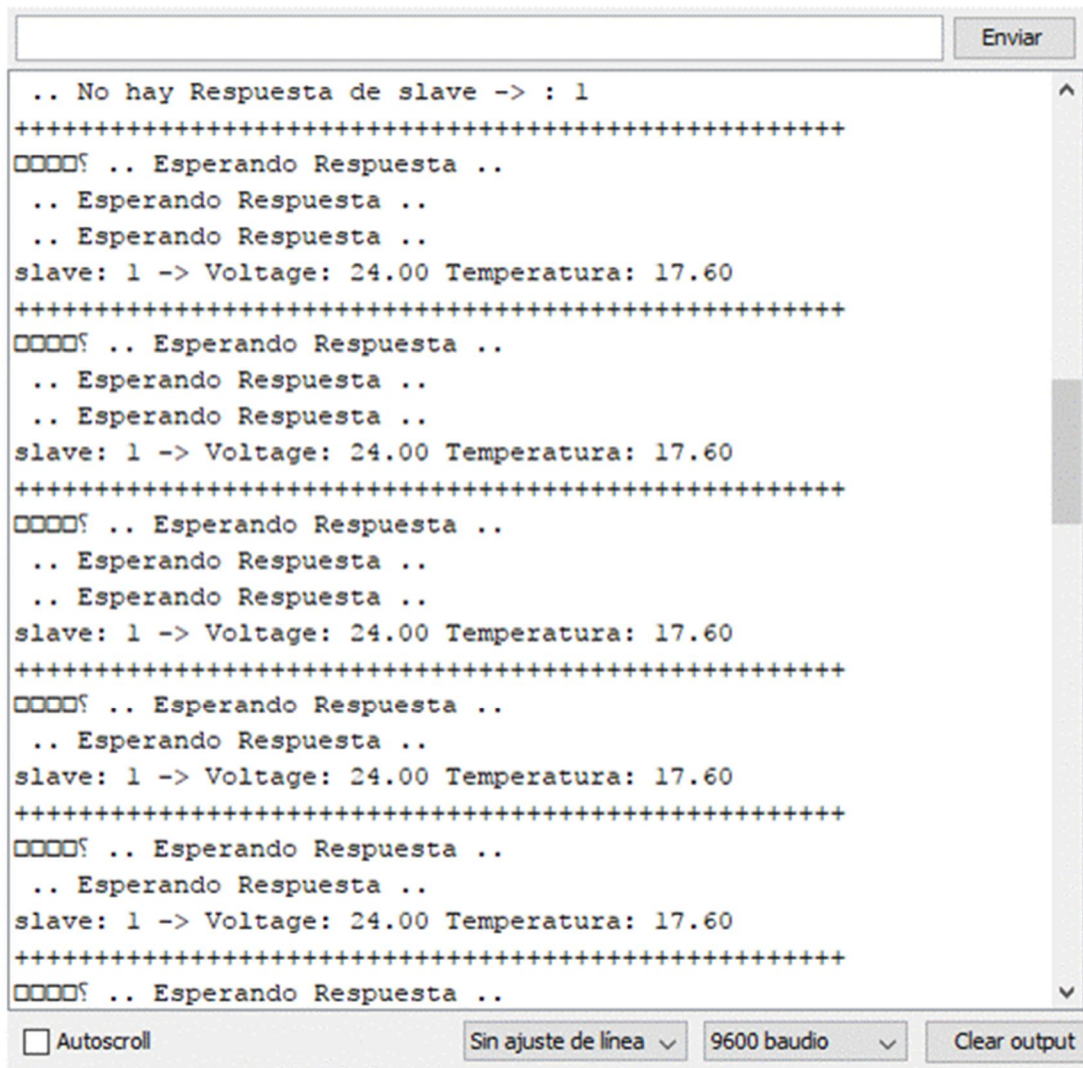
Enviar

.. No hay Respuesta de slave -> : 1
++++++++++++++++++++++++++++++++++++++++++++++++
□□□□ʕ .. Esperando Respuesta ..
.. Esperando Respuesta ..
.. Esperando Respuesta ..
slave: 1 -> Voltage: 24.00 Temperatura: 17.60
++++++++++++++++++++++++++++++++++++++++++++++++
□□□□ʕ .. Esperando Respuesta ..
.. Esperando Respuesta ..
.. Esperando Respuesta ..
slave: 1 -> Voltage: 24.00 Temperatura: 17.60
++++++++++++++++++++++++++++++++++++++++++++++++
□□□□ʕ .. Esperando Respuesta ..
.. Esperando Respuesta ..
.. Esperando Respuesta ..
slave: 1 -> Voltage: 24.00 Temperatura: 17.60
++++++++++++++++++++++++++++++++++++++++++++++++
□□□□ʕ .. Esperando Respuesta ..
.. Esperando Respuesta ..
slave: 1 -> Voltage: 24.00 Temperatura: 17.60
++++++++++++++++++++++++++++++++++++++++++++++++
□□□□ʕ .. Esperando Respuesta ..
.. Esperando Respuesta ..
slave: 1 -> Voltage: 24.00 Temperatura: 17.60
++++++++++++++++++++++++++++++++++++++++++++++++
□□□□ʕ .. Esperando Respuesta ..

Autoscroll
Sin ajuste de línea
9600 baudio
Clear output